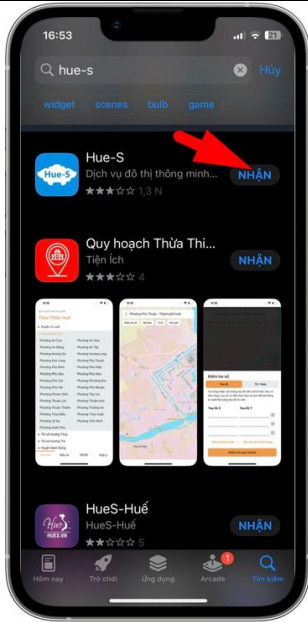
16:53

21

hue-s

Hủy

widget

scenes

bulb

game

Hue-S

Hue-S

Dịch vụ đô thị thông minh...

1,3 N

NHẬN

Quy hoạch Thừa Thi...

Tiện ích

4

NHẬN

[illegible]

HueS-Huế

HueS-Huế

NHẬN

Hôm nay

Trò chơi

Ứng dụng

1

Arcade

Tìm kiếm